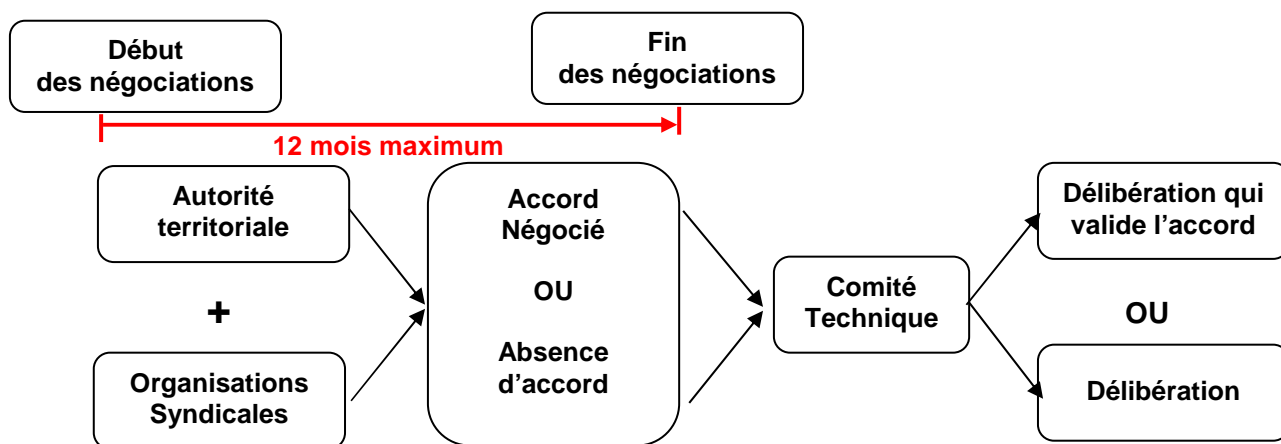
Début des négociations

Fin des négociations

12 mois maximum

Autorité territoriale

+

Organisations Syndicales

Accord Négocié

OU

Absence d'accord

Comité Technique

Délibération qui valide l'accord

OU

Délibération